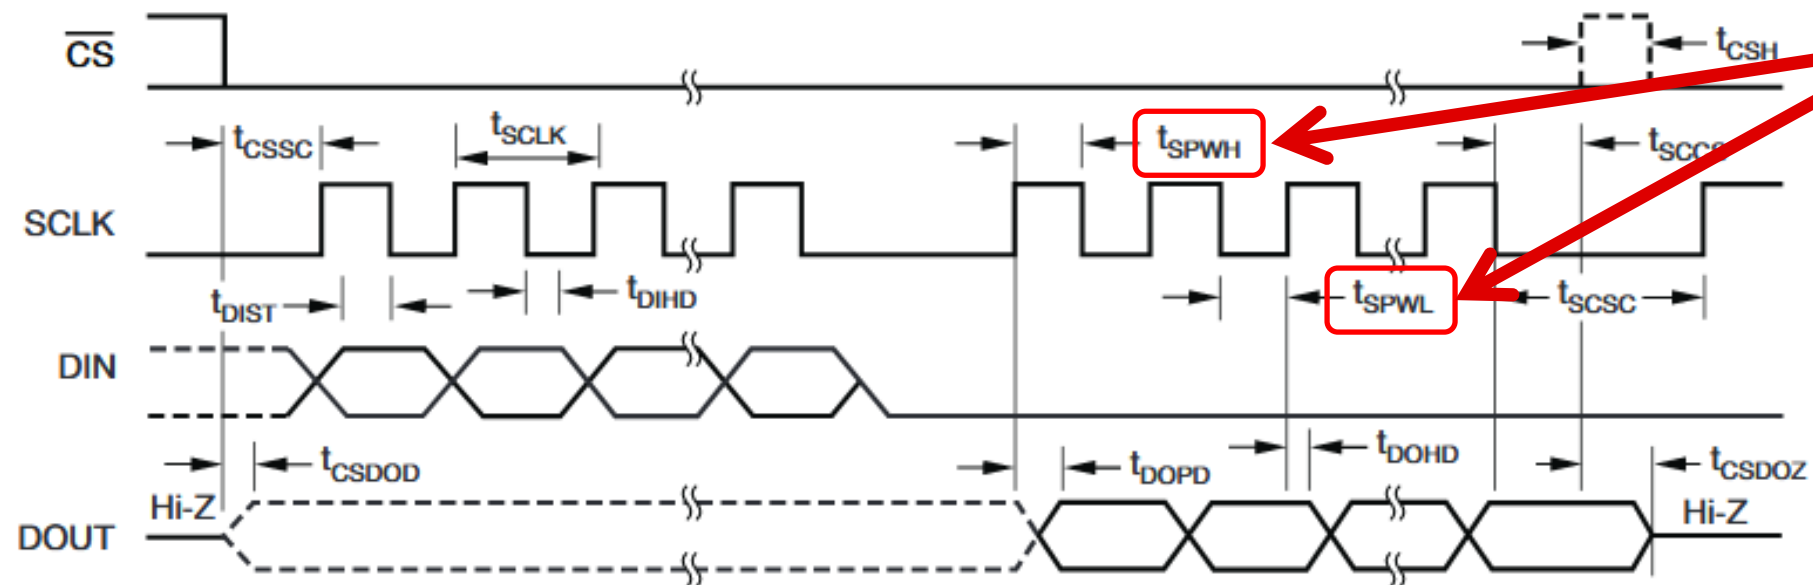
$\overline{CS}$

$t_{CSH}$

$t_{CSSC}$

$t_{SCLK}$

$t_{SPWH}$

$t_{SCCS}$

SCLK

$t_{DIST}$

$t_{DIHD}$

$t_{SPWL}$

$t_{SCSC}$

DIN

$t_{CSDOD}$

$t_{DOPD}$

$t_{DOHD}$

$t_{CSDOZ}$

Hi-Z

Hi-Z

DOUT